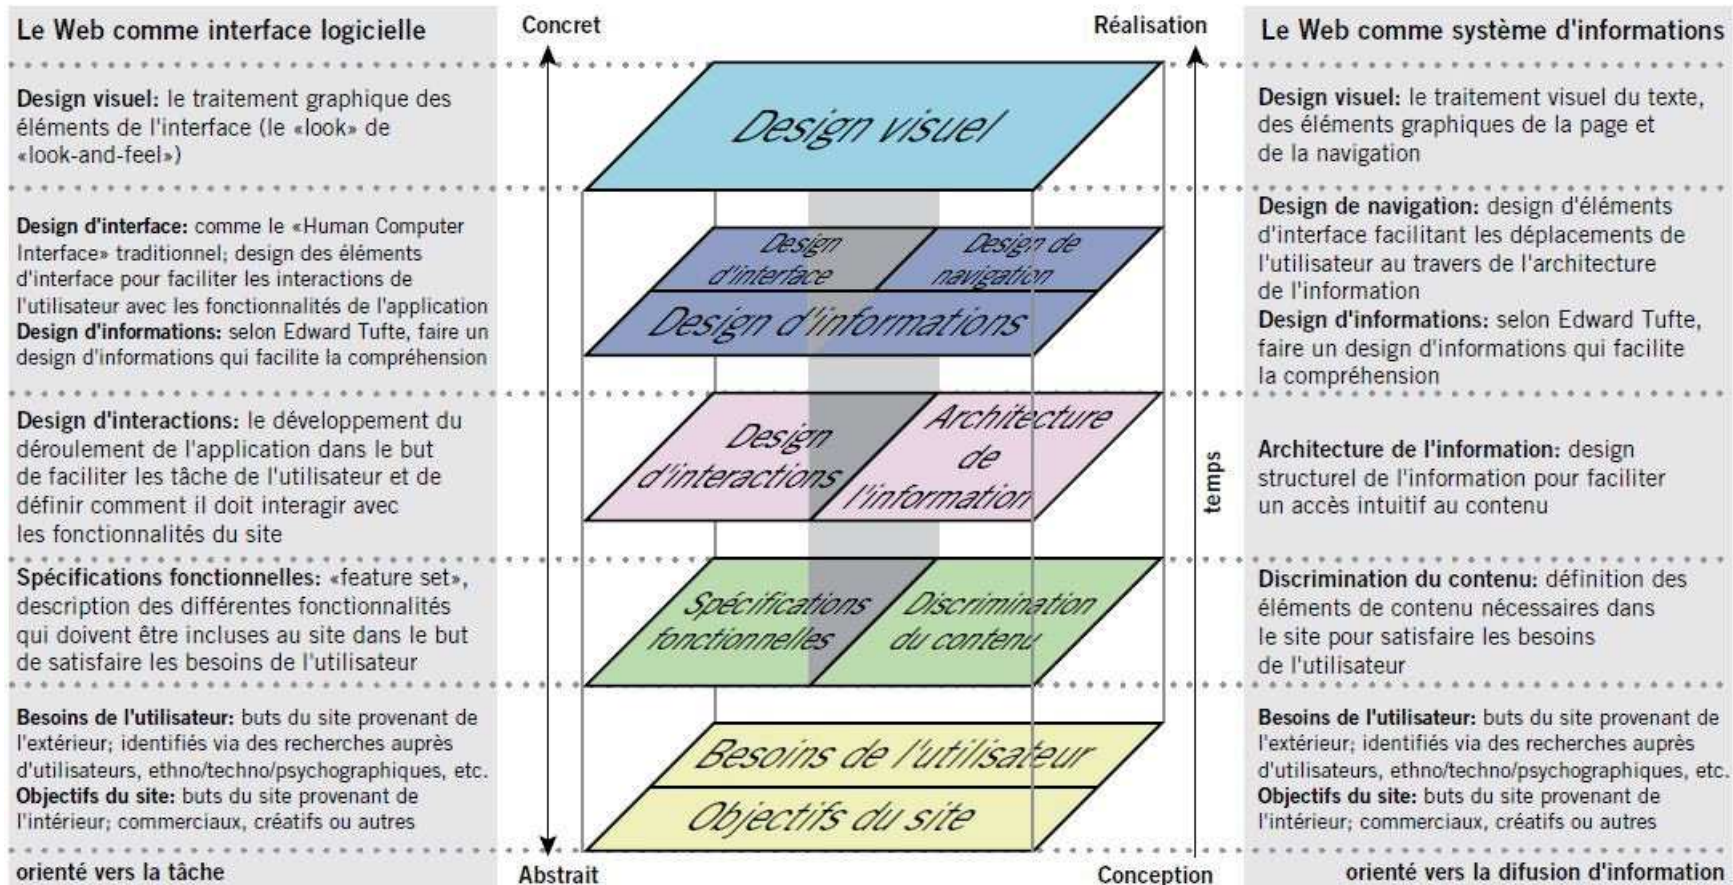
Le Web comme interface logicielle

Design visuel: le traitement graphique des éléments de l'interface (le «look» de «look-and-feel»)

Design d'interface: comme le «Human Computer Interface» traditionnel; design des éléments d'interface pour faciliter les interactions de l'utilisateur avec les fonctionnalités de l'application
Design d'informations: selon Edward Tufte, faire un design d'informations qui facilite la compréhension

Design d'interactions: le développement du déroulement de l'application dans le but de faciliter les tâche de l'utilisateur et de définir comment il doit interagir avec les fonctionnalités du site

Spécifications fonctionnelles: «feature set», description des différentes fonctionnalités qui doivent être incluses au site dans le but de satisfaire les besoins de l'utilisateur

Besoins de l'utilisateur: buts du site provenant de l'extérieur; identifiés via des recherches auprès d'utilisateurs, ethno/techno/psychographiques, etc.
Objectifs du site: buts du site provenant de l'intérieur; commerciaux, créatifs ou autres

orienté vers la tâche

Concret

Réalisation

Design visuel

Design d'interface

Design de navigation

Design d'informations

Design d'interactions

Architecture de l'information

Spécifications fonctionnelles

Discrimination du contenu

Besoins de l'utilisateur

Objectifs du site

temps

Abstrait

Conception

Le Web comme système d'informations

Design visuel: le traitement visuel du texte, des éléments graphiques de la page et de la navigation

Design de navigation: design d'éléments d'interface facilitant les déplacements de l'utilisateur au travers de l'architecture de l'information
Design d'informations: selon Edward Tufte, faire un design d'informations qui facilite la compréhension

Architecture de l'information: design structurel de l'information pour faciliter un accès intuitif au contenu

Discrimination du contenu: définition des éléments de contenu nécessaires dans le site pour satisfaire les besoins de l'utilisateur

Besoins de l'utilisateur: buts du site provenant de l'extérieur; identifiés via des recherches auprès d'utilisateurs, ethno/techno/psychographiques, etc.
Objectifs du site: buts du site provenant de l'intérieur; commerciaux, créatifs ou autres

orienté vers la difusion d'information